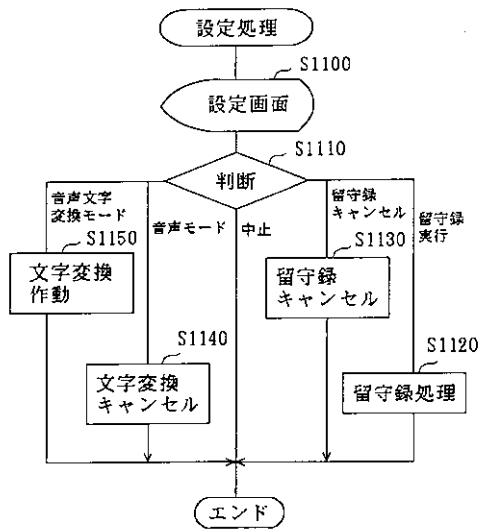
設定処理

S1100

設定画面

S1110

判断

音声文字変換モード

音声モード

中止

留守録キャンセル

留守録実行

S1150

文字変換作動

S1130

留守録キャンセル

S1140

文字変換キャンセル

S1120

留守録処理

エンド